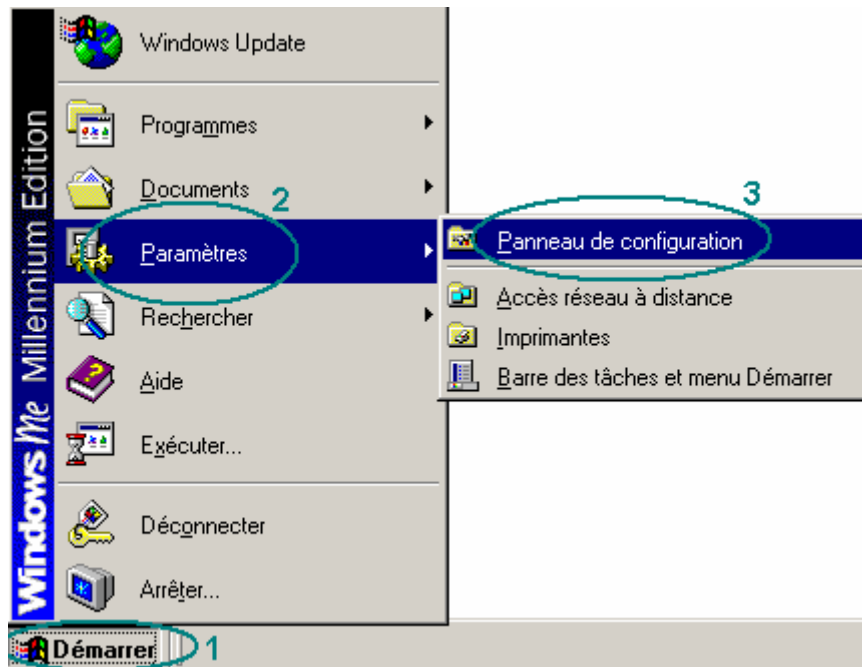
Windows Me Millennium Edition

Windows Update

Programmes

Documents

Paramètres

Rechercher

Aide

Exécuter...

Déconnecter

Arrêter...

Démarrer

1

2

3

Panneau de configuration

Accès réseau à distance

Imprimantes

Barre des tâches et menu Démarrer